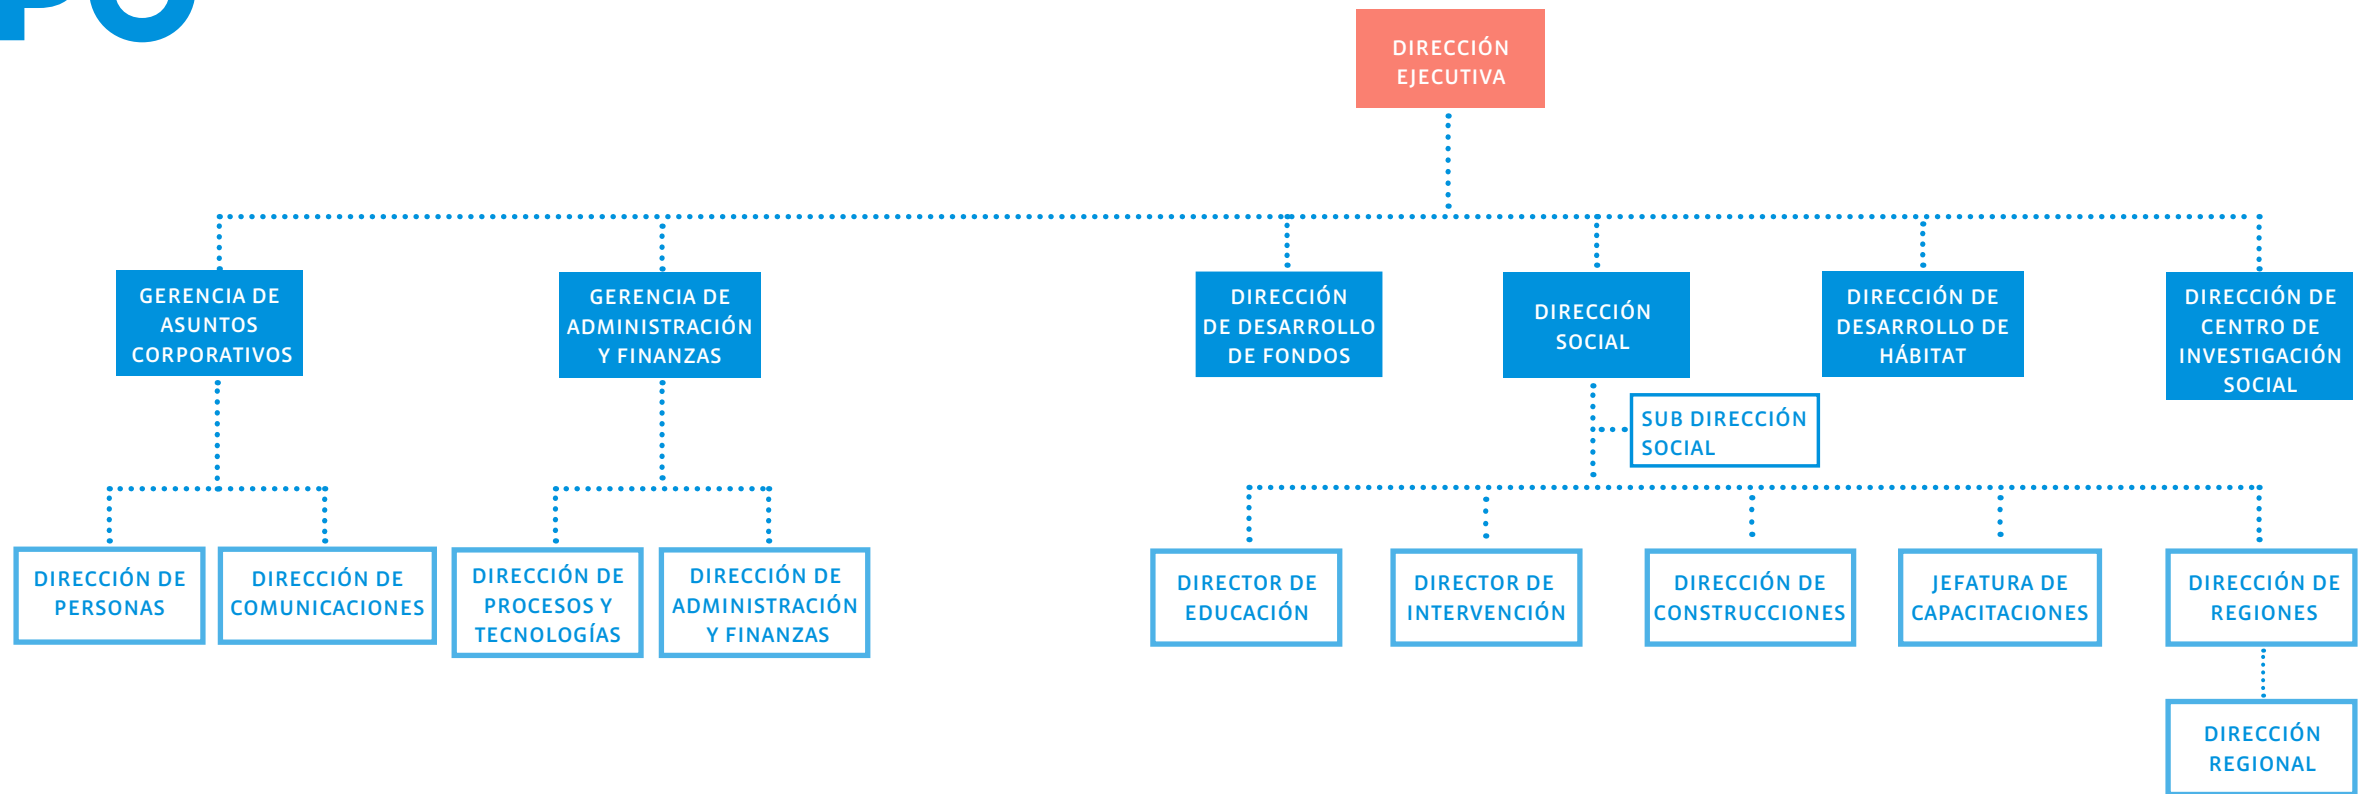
PO

DIRECCIÓN EJECUTIVA

GERENCIA DE ASUNTOS CORPORATIVOS

GERENCIA DE ADMINISTRACIÓN Y FINANZAS

DIRECCIÓN DE DESARROLLO DE FONDOS

DIRECCIÓN SOCIAL

DIRECCIÓN DE DESARROLLO DE HÁBITAT

DIRECCIÓN DE CENTRO DE INVESTIGACIÓN SOCIAL

SUB DIRECCIÓN SOCIAL

DIRECCIÓN DE PERSONAS

DIRECCIÓN DE COMUNICACIONES

DIRECCIÓN DE PROCESOS Y TECNOLOGÍAS

DIRECCIÓN DE ADMINISTRACIÓN Y FINANZAS

DIRECTOR DE EDUCACIÓN

DIRECTOR DE INTERVENCIÓN

DIRECCIÓN DE CONSTRUCCIONES

JEFATURA DE CAPACITACIONES

DIRECCIÓN DE REGIONES

DIRECCIÓN REGIONAL